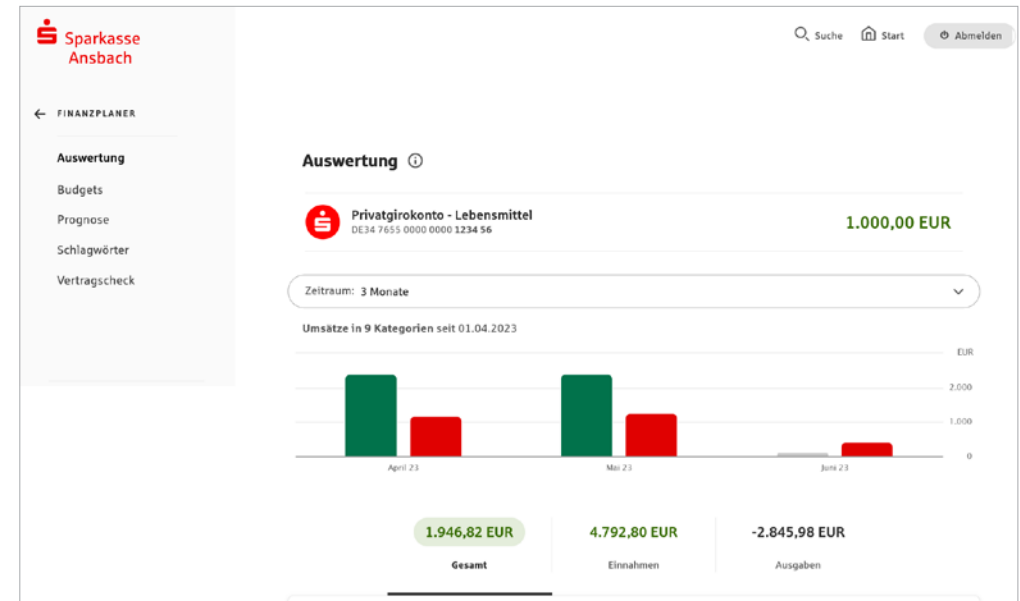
Sparkasse Ansbach

Suche Start Abmelden

← FINANZPLANER

Auswertung
Budgets
Prognose
Schlagwörter
Vertragscheck

Auswertung ⓘ

Privatgirokonto - Lebensmittel
DE34 7655 0000 0000 1234 56

1.000,00 EUR

Zeitraum: 3 Monate

Umsätze in 9 Kategorien seit 01.04.2023

EUR
2.000
1.000
0

April 23
Mai 23
Juni 23

1.946,82 EUR
Gesamt

4.792,80 EUR
Einnahmen

-2.845,98 EUR
Ausgaben